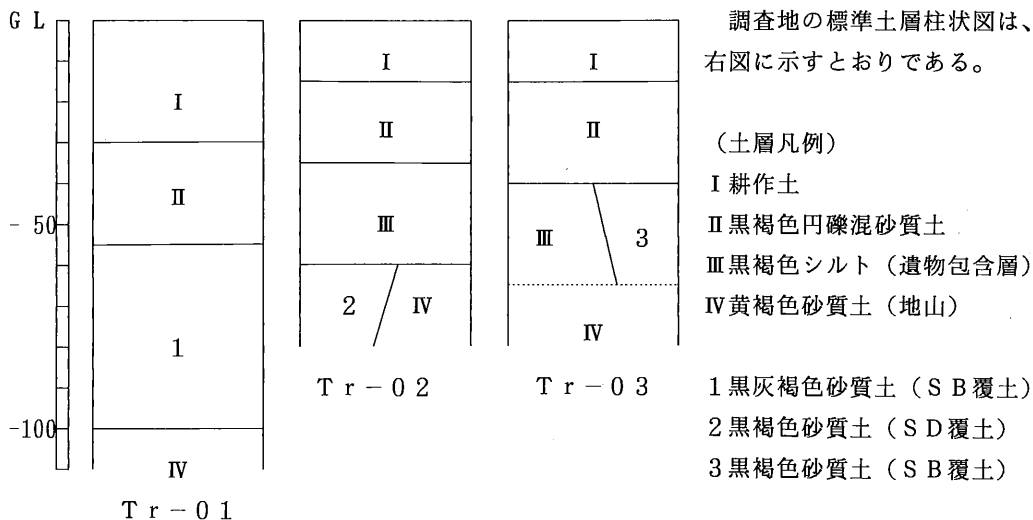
GL

-50

-100

I

II

1

IV

Tr－01

I

II

III

2

IV

Tr－02

I

II

III

3

IV

Tr－03

調査地の標準土層柱状図は、右図に示すとおりである。

（土層凡例）

I 耕作土

II 黒褐色円礫混砂質土

III 黒褐色シルト（遺物包含層）

IV 黄褐色砂質土（地山）

1 黒灰褐色砂質土（SB覆土）

2 黒褐色砂質土（SD覆土）

3 黒褐色砂質土（SB覆土）